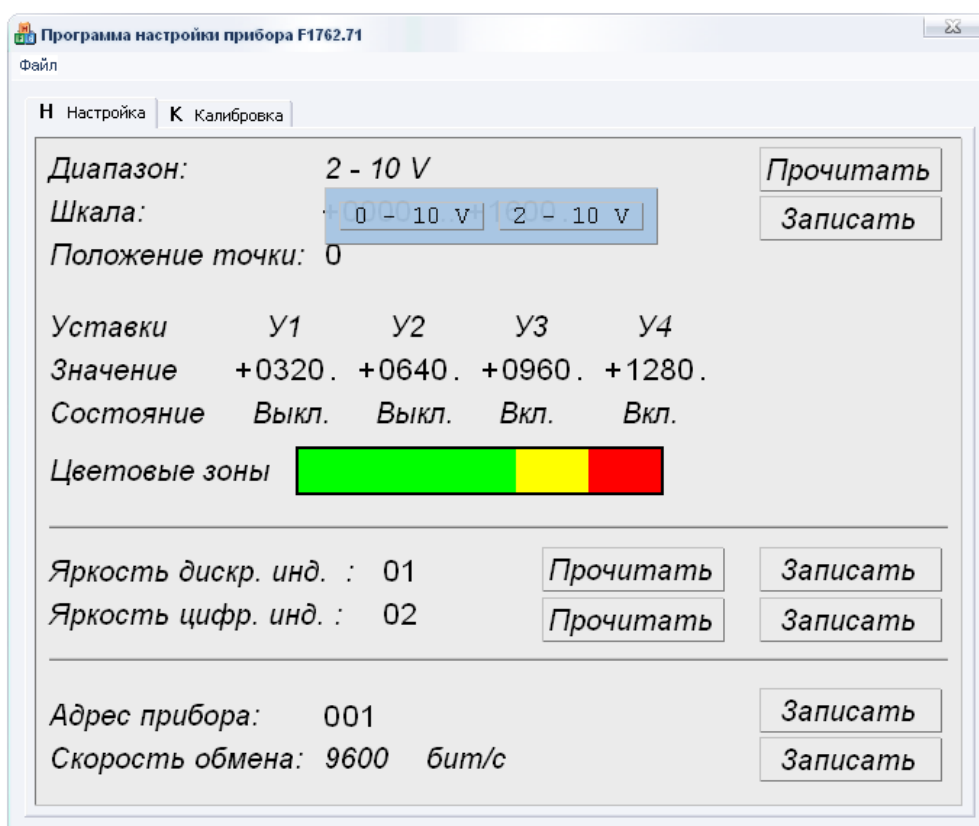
Программа настройки прибора F1762.71

Файл

H Настройка | K Калибровка

Диапазон: 2 - 10 V

Шкала: 0 - 10 V | 2 - 10 V

Положение точки: 0

Прочитать

Записать

| Уставки | У1 | У2 | У3 | У4 |
|---|---|---|---|---|
| Значение | +0320. | +0640. | +0960. | +1280. |
| Состояние | Выкл. | Выкл. | Вкл. | Вкл. |

Цветовые зоны

Яркость дискр. инд. : 01 Прочитать Записать

Яркость цифр. инд. : 02 Прочитать Записать

Адрес прибора: 001 Записать

Скорость обмена: 9600 бит/с Записать